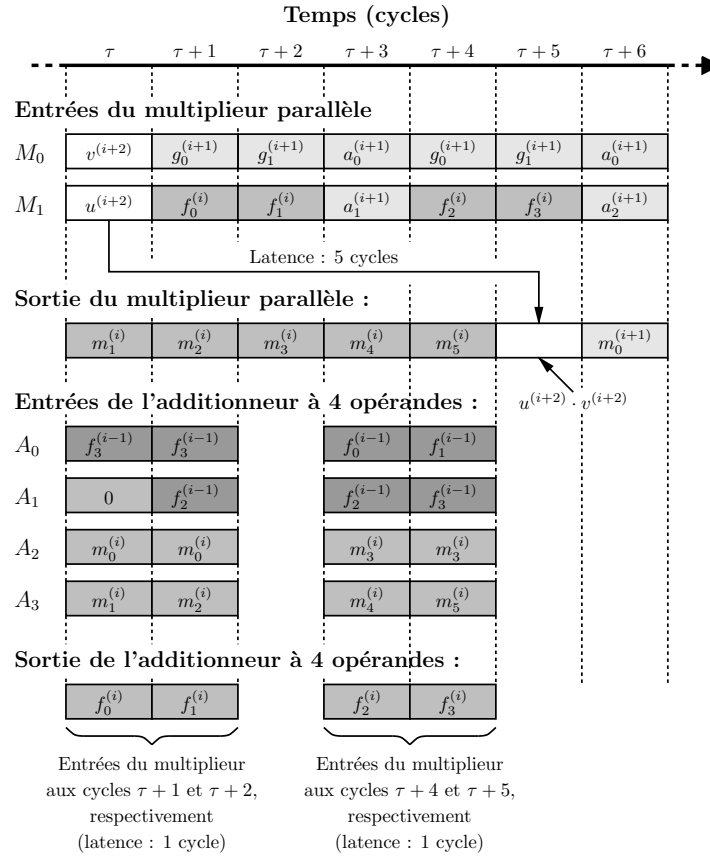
Temps (cycles)

| $\tau$ | $\tau+1$ | $\tau+2$ | $\tau+3$ | $\tau+4$ | $\tau+5$ | $\tau+6$ |
|---|---|---|---|---|---|---|

Entrées du multiplieur parallèle

| | | | | | | | |
|---|---|---|---|---|---|---|---|
| $M_0$ | $v^{(i+2)}$ | $g_0^{(i+1)}$ | $g_1^{(i+1)}$ | $a_0^{(i+1)}$ | $g_0^{(i+1)}$ | $g_1^{(i+1)}$ | $a_0^{(i+1)}$ |
| $M_1$ | $u^{(i+2)}$ | $f_0^{(i)}$ | $f_1^{(i)}$ | $a_1^{(i+1)}$ | $f_2^{(i)}$ | $f_3^{(i)}$ | $a_2^{(i+1)}$ |

Latence : 5 cycles

Sortie du multiplieur parallèle :

| $m_1^{(i)}$ | $m_2^{(i)}$ | $m_3^{(i)}$ | $m_4^{(i)}$ | $m_5^{(i)}$ | | $m_0^{(i+1)}$ |
|---|---|---|---|---|---|---|

$u^{(i+2)} \cdot v^{(i+2)}$

Entrées de l'additionneur à 4 opérandes :

| | | | | |
|---|---|---|---|---|
| $A_0$ | $f_3^{(i-1)}$ | $f_3^{(i-1)}$ | $f_0^{(i-1)}$ | $f_1^{(i-1)}$ |
| $A_1$ | 0 | $f_2^{(i-1)}$ | $f_2^{(i-1)}$ | $f_3^{(i-1)}$ |
| $A_2$ | $m_0^{(i)}$ | $m_0^{(i)}$ | $m_3^{(i)}$ | $m_3^{(i)}$ |
| $A_3$ | $m_1^{(i)}$ | $m_2^{(i)}$ | $m_4^{(i)}$ | $m_5^{(i)}$ |

Sortie de l'additionneur à 4 opérandes :

| $f_0^{(i)}$ | $f_1^{(i)}$ | $f_2^{(i)}$ | $f_3^{(i)}$ |
|---|---|---|---|

Entrées du multiplieur aux cycles $\tau+1$ et $\tau+2$, respectivement (latence : 1 cycle)

Entrées du multiplieur aux cycles $\tau+4$ et $\tau+5$, respectivement (latence : 1 cycle)